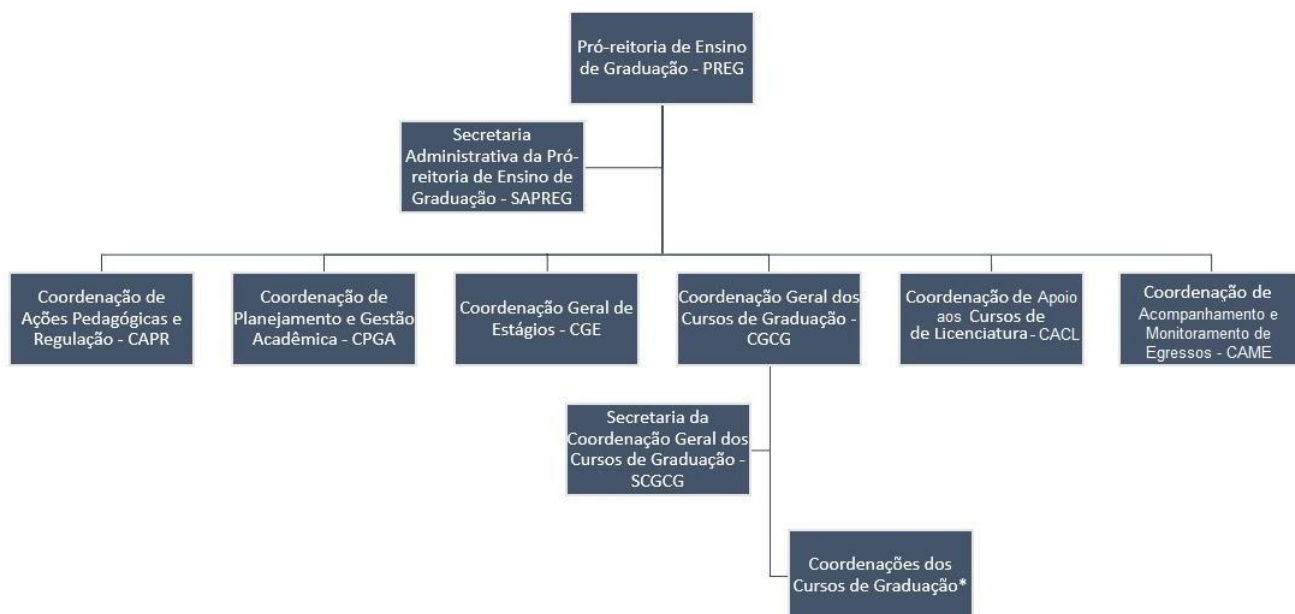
Pró-reitoria de Ensino de Graduação - PREG

Secretaria Administrativa da Pró-reitoria de Ensino de Graduação - SAPREG

Coordenação de Ações Pedagógicas e Regulação - CAPR

Coordenação de Planejamento e Gestão Acadêmica - CPGA

Coordenação Geral de Estágios - CGE

Coordenação Geral dos Cursos de Graduação - CGCG

Coordenação de Apoio aos Cursos de de Licenciatura - CACL

Coordenação de Acompanhamento e Monitoramento de Egressos - CAME

Secretaria da Coordenação Geral dos Cursos de Graduação - SCGCG

Coordenações dos Cursos de Graduação*